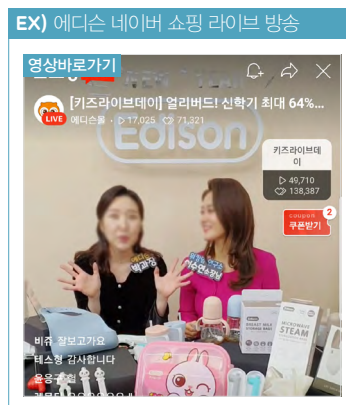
EX) 에디슨 네이버 쇼핑 라이브 방송

영상바로가기

LIVE

[키즈라이브데이] 얼리버드! 신학기 최대 64%...

에디슨몰 · 17,025 · 71,321

Edison

키즈라이브데이

49,710

138,387

쿠폰받기

2

비쥬 잘보고가요

테스형 감사합니다

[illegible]

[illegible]

MICROWAVE STEAM

BREAST MILK STORAGE BAGS